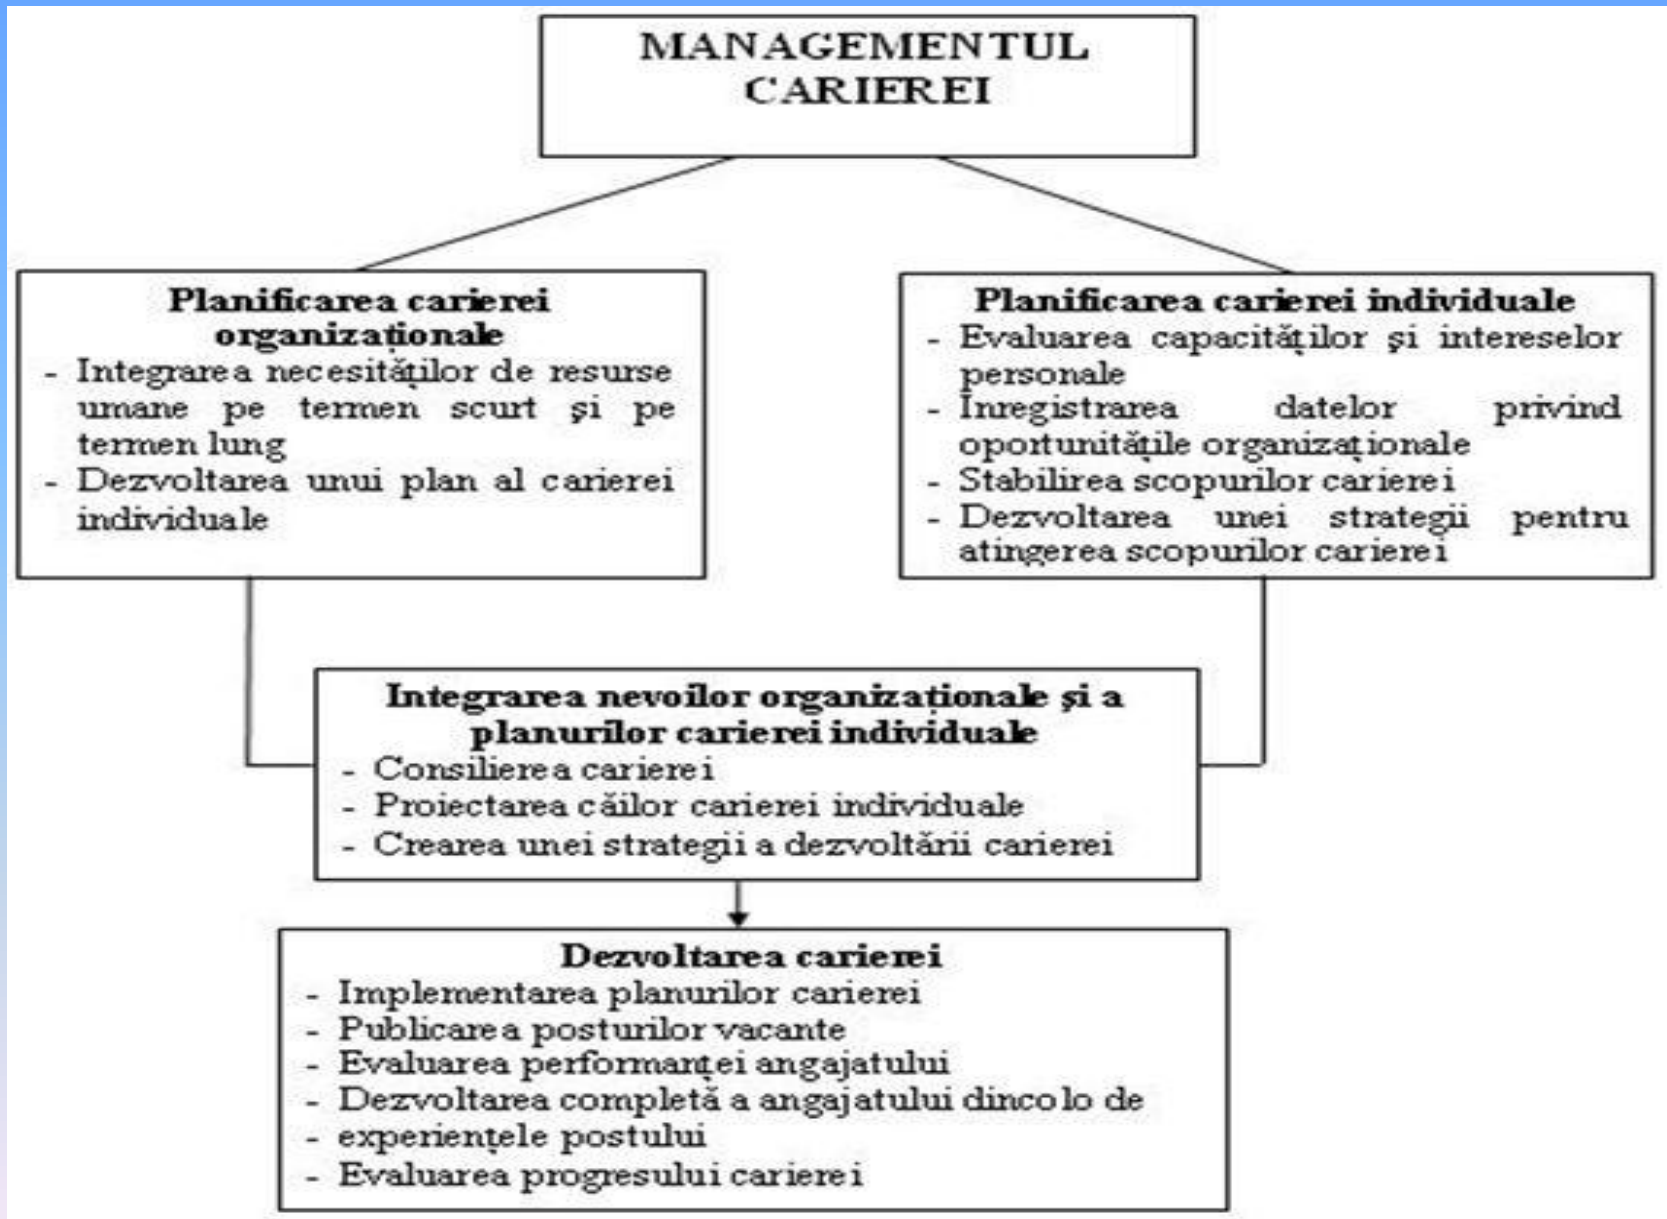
MANAGEMENTUL CARIEREI

**Planificarea carierei organizaționale**
- Integrarea necesităților de resurse umane pe termen scurt și pe termen lung
- Dezvoltarea unui plan al carierei individuale

**Planificarea carierei individuale**
- Evaluarea capacităților și intereselor personale
- Înregistrarea datelor privind oportunitățile organizaționale
- Stabilirea scopurilor carierei
- Dezvoltarea unei strategii pentru atingerea scopurilor carierei

**Integrarea nevoilor organizaționale și a planurilor carierei individuale**
- Consilierea carierei
- Proiectarea căilor carierei individuale
- Crearea unei strategii a dezvoltării carierei

**Dezvoltarea carierei**
- Implementarea planurilor carierei
- Publicarea posturilor vacante
- Evaluarea performanței angajatului
- Dezvoltarea completă a angajatului dincolo de
- experiențele postului
- Evaluarea progresului carierei